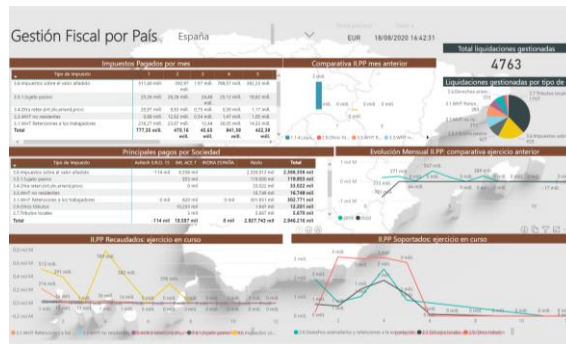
Gestión Fiscal por País España

EUR 18/08/2020 16:42:31

Total liquidaciones gestionadas

4763

Liquidaciones gestionadas por tipo de

Impuestos Pagados por mes

| Tipo de impuesto | 1 | 2 | 3 | 4 | 5 |
|---|---|---|---|---|---|
| 3.6 Impuesto sobre el valor añadido | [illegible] | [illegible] | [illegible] | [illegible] | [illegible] |
| 3.5.1 Sujeto pasivo | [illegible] | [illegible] | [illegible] | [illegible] | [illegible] |
| 3.4 Otra retención | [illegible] | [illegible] | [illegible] | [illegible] | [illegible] |
| 3.3 IRNT no residentes | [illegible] | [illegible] | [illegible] | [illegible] | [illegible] |
| 3.1 IRNT Retenciones a los trabajadores | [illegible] | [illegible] | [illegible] | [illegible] | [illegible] |
| Total | 777,35 mill. | 470,16 mill. | 45,63 mill. | 841,30 mill. | 422,38 mill. |

Comparativa II.PP mes anterior

Principales pagos por Sociedad

| Tipo de impuesto | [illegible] | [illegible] | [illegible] | Total |
|---|---|---|---|---|
| 3.6 Impuesto sobre el valor añadido | | | | 2.398.936 mill. |
| 3.5.1 Sujeto pasivo | | | | 119.803 mill. |
| 3.4 Otra retención | | | | 33.022 mill. |
| 3.3 IRNT no residentes | | | | 16.740 mill. |
| 3.1 IRNT Retenciones a los trabajadores | | | | 352.771 mill. |
| 3.6 Otros tributos | | | | 12.201 mill. |
| 3.7 Tributos locales | | | | 3.670 mill. |
| Total | | | | 2.946.210 mill. |

Evolución Mensual II.PP comparativa ejercicio anterior

II.PP Recaudados: ejercicio en curso

II.PP Soportados: ejercicio en curso